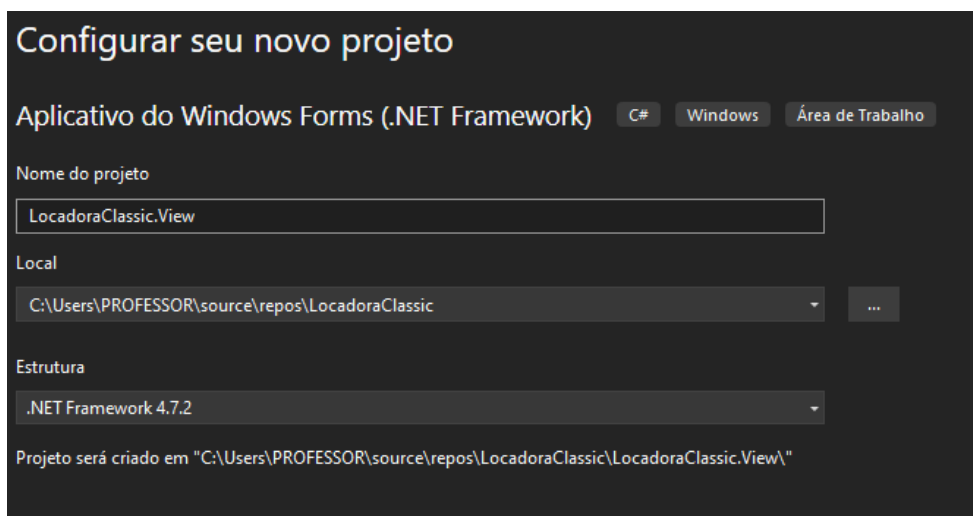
Configurar seu novo projeto

Aplicativo do Windows Forms (.NET Framework) C# Windows Área de Trabalho

Nome do projeto

LocadoraClassic.View

Local

C:\Users\PROFESSOR\source\repos\LocadoraClassic

...

Estrutura

.NET Framework 4.7.2

Projeto será criado em "C:\Users\PROFESSOR\source\repos\LocadoraClassic\LocadoraClassic.View\"